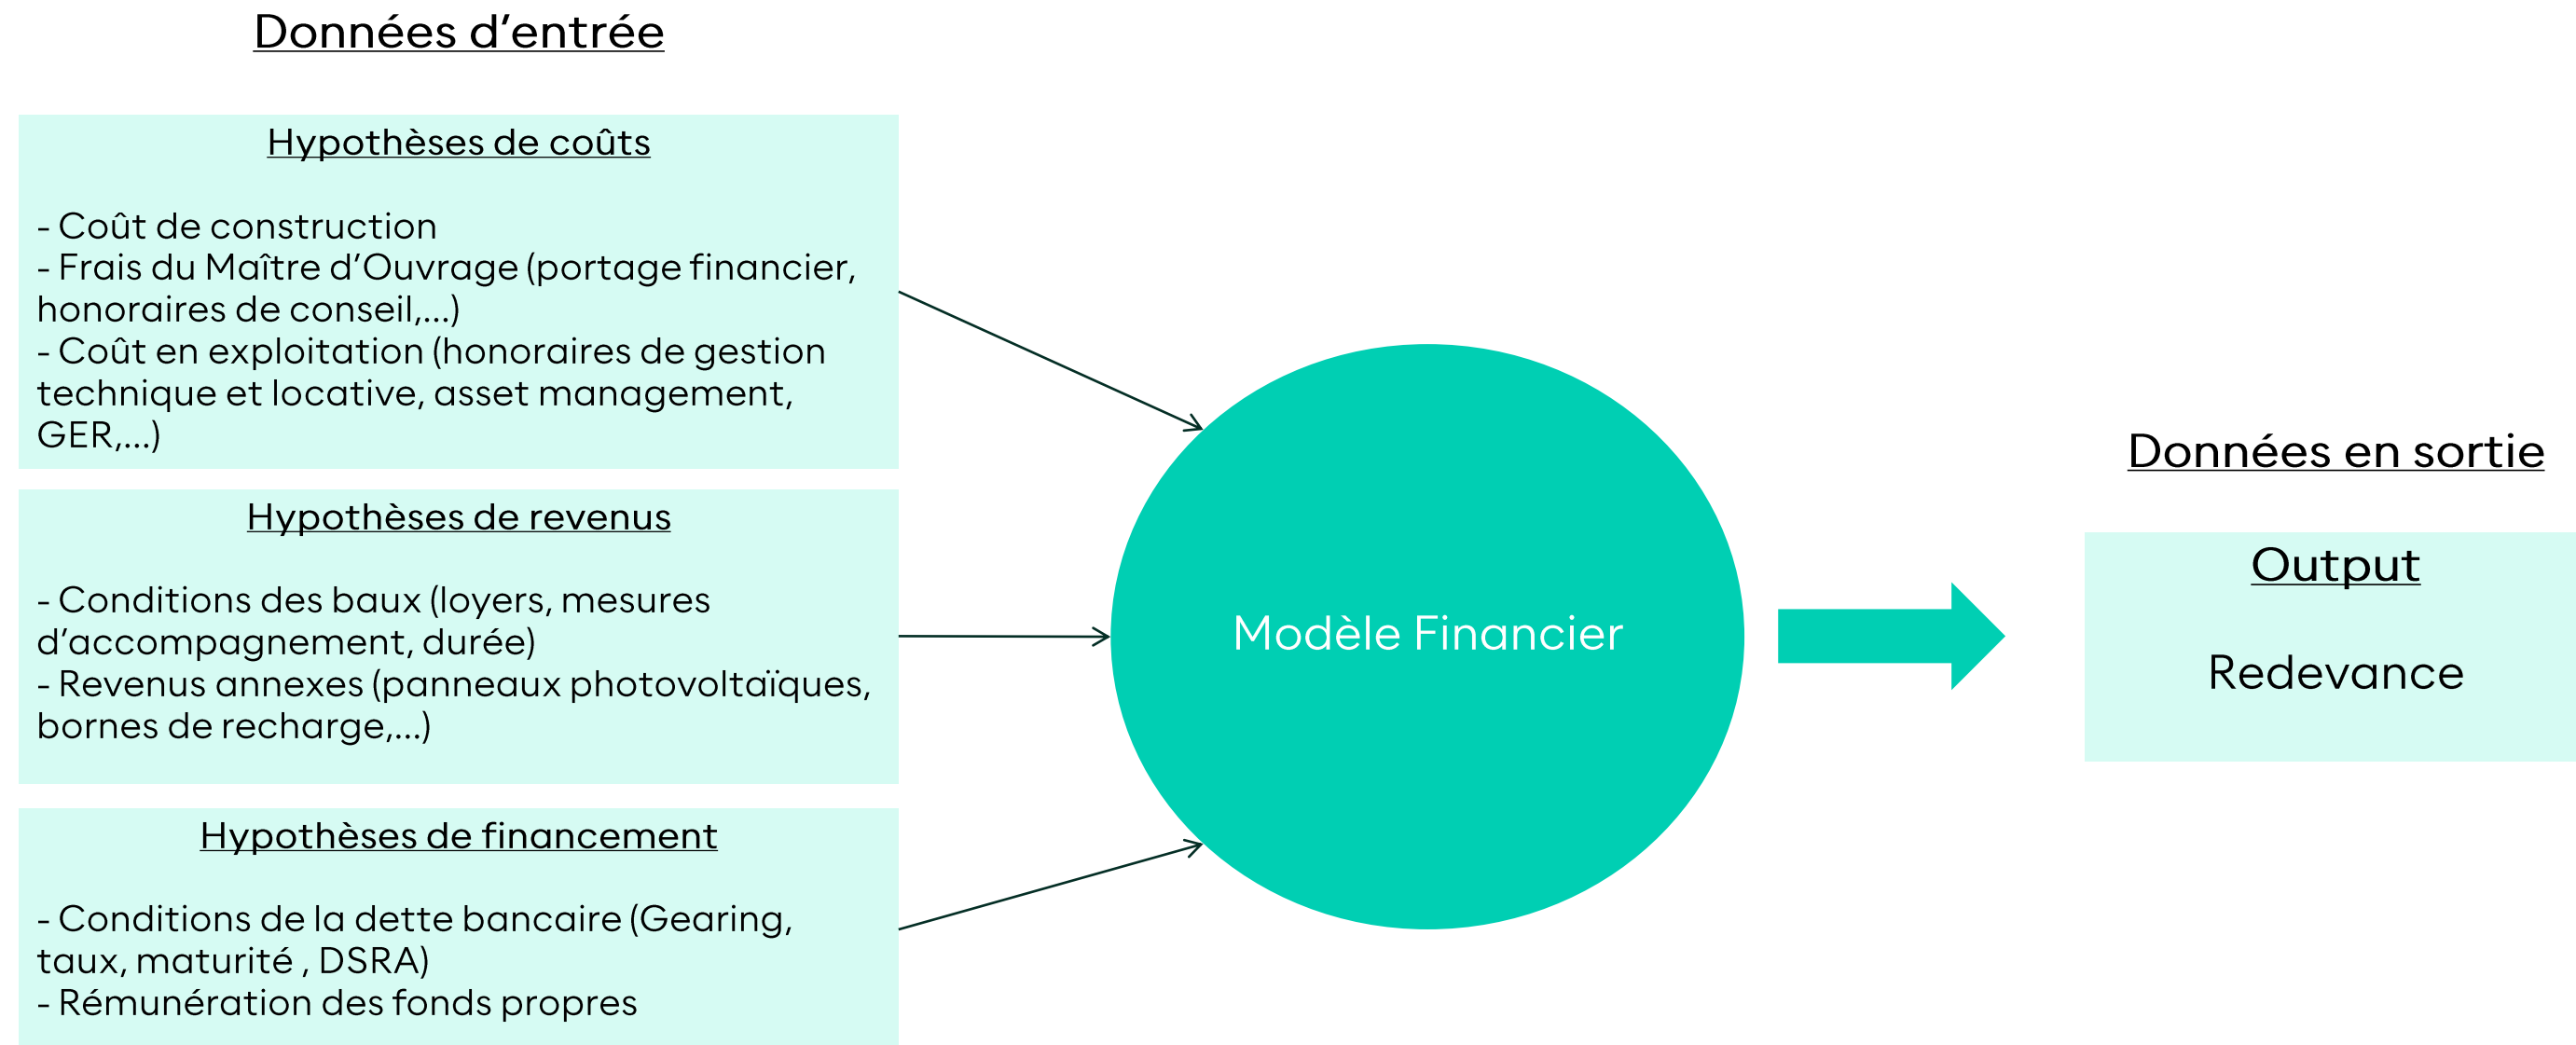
Données d’entrée

Hypothèses de coûts

- Coût de construction
- Frais du Maître d’Ouvrage (portage financier, honoraires de conseil,…)
- Coût en exploitation (honoraires de gestion technique et locative, asset management, GER,…)

Hypothèses de revenus

- Conditions des baux (loyers, mesures d’accompagnement, durée)
- Revenus annexes (panneaux photovoltaïques, bornes de recharge,…)

Hypothèses de financement

- Conditions de la dette bancaire (Gearing, taux, maturité , DSRA)
- Rémunération des fonds propres

Modèle Financier

Données en sortie

Output

Redevance